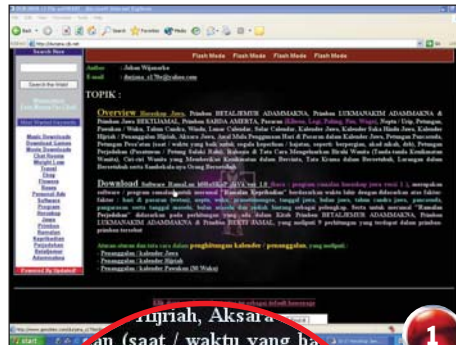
Flash Mode Flash Mode Flash Mode Flash Mode Flash Mode

Author : Johan Wijanarko
E-mail : jhnjana_s1.7@yahoo.com

TOPIK :

Overview Horoskop Jawa, Primbon BETALJEMUR ADAMMAKNA, Primbon LUKMANAKIM ADAMMAKNA & Primbon Jawa BEKTIJAMAL, Primbon SABDA AMERTA, Pranatan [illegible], Wuku, Tahun Candra, Windu, Lunar Calendar, Solar Calendar, Kalender Jawa, Kalender Saka Hindu Jawa, Kalender Hijriah / Penanggalan Hijriah, Aksara Jawa, Jasad Mula Penggunaan Hari & Pasaran dalam Kalender Jawa, Petungan Pancasuda, Petungan Pasaran (saat / waktu yang baik untuk segala keperluan / hajatan, seperti: bepergian, akad nikah, dsb), Petungan Perjodohan (Perceraian / Petung Salaki Rabi), Rukun & Tata Cara Menghitungkan Siraha Wanita (Tanda-tanda Kesuburan Wanita), Ciri-ciri Wanita yang Memberikan Kenikmatan dalam Bercinta, Tata Krama dalam Bersetubuh, Larangan dalam Bersetubuh serta Sambekala aya Orang Bersetubuh.

Download Software RamaLan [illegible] Jawa ver 1.0 (Versi) program ramalan horoskop jawa versi 1.1, merupakan software / program ramalan/primbon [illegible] "Ramalan Kepribadian" berdasarkan waktu lahir dengan didasarkan atas faktor-faktor hari & pasaran (weton), wuku, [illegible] tanggal, jam, bulan jawa, tahun candra, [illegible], wulan Perjodohan" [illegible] dalam Kitab Primbon BETALJEMUR ADAMMAKNA, Primbon LUKMANAKIM ADAMMAKNA & Primbon BEKTI JAMAL, yang meliputi 9 perhitungan yang terdapat dalam primbon-primbon tersebut.

Akses secara online dan cara baca dalam penghitungan kalender / penanggalan, yang meliputi :
- Penanggalan / kalender Jawa
- Penanggalan / kalender Hijriah
- Penanggalan / kalender Pawukon (30 Wuku)

Hijriah, Aksara
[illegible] (saat / waktu yang ba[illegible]

1